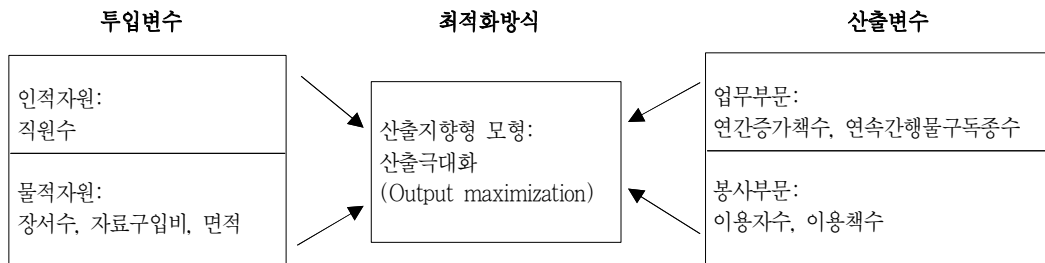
투입변수

최적화방식

산출변수

인적자원:
직원수

물적자원:
장서수, 자료구입비, 면적

산출지향형 모형:
산출극대화
(Output maximization)

업무부문:
연간증가책수, 연속간행물구독종수

봉사부문:
이용자수, 이용책수